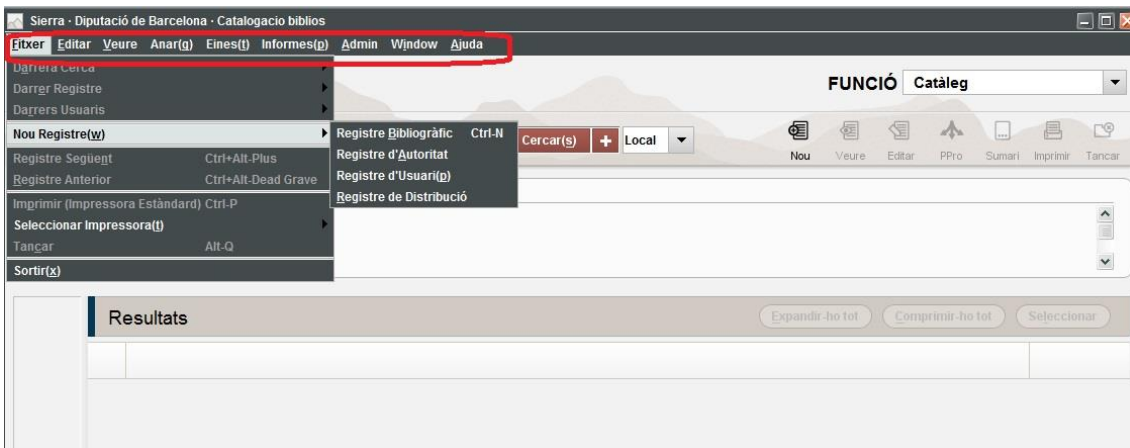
Sierra · Diputació de Barcelona · Catalogacio biblios

Fitxer Editar Veure Anar(g) Eines(t) Informes(p) Admin Window Ajuda

Darrera Cerca
Darrer Registre
Darrers Usuaris
Nou Registre(w)
Registre Següent Ctrl+Alt-Plus
Registre Anterior Ctrl+Alt-Dead Grave
Imprimir (Impressora Estàndard) Ctrl-P
Seleccionar Impressora(t)
Tancar Alt-Q
Sortir(x)

Registre Bibliogràfic Ctrl-N
Registre d'Autoritat
Registre d'Usuari(p)
Registre de Distribució

FUNCIÓ Catàleg

Cercar(s) + Local

Nou Veure Editar PPro Sumari Imprimir Tancar

Resultats

Expandir-ho tot Comprimir-ho tot Seleccionar